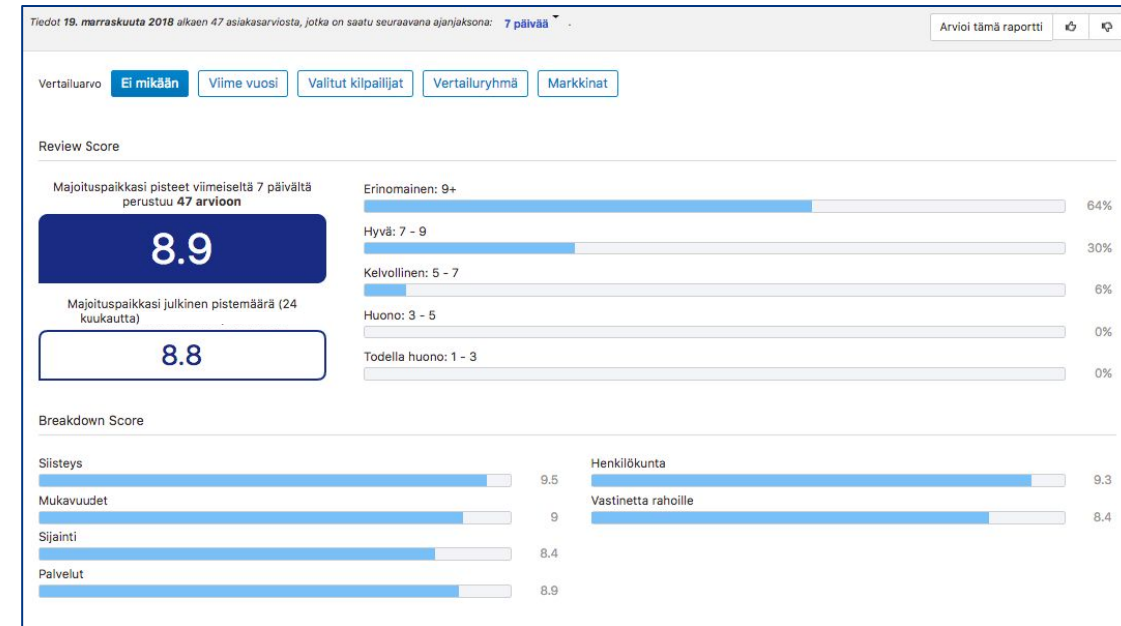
Tiedot 19. marraskuuta 2018 alkaen 47 asiakasarviosta, jotka on saatu seuraavana ajanjaksona: 7 päivää .

Arvioi tämä raportti

Vertailuarvo Ei mikään Viime vuosi Valitut kilpailijat Vertailuryhmä Markkinat

Review Score

Majoituspaikkasi pisteet viimeiseltä 7 päivältä perustuu 47 arvioon

8.9

Majoituspaikkasi julkinen pistemäärä (24 kuukautta)

8.8

Erinomainen: 9+ 64%

Hyvä: 7 - 9 30%

Kelvollinen: 5 - 7 6%

Huono: 3 - 5 0%

Todella huono: 1 - 3 0%

Breakdown Score

Siisteys 9.5

Mukavuudet 9

Sijainti 8.4

Palvelut 8.9

Henkilökunta 9.3

Vastinetta rahoille 8.4